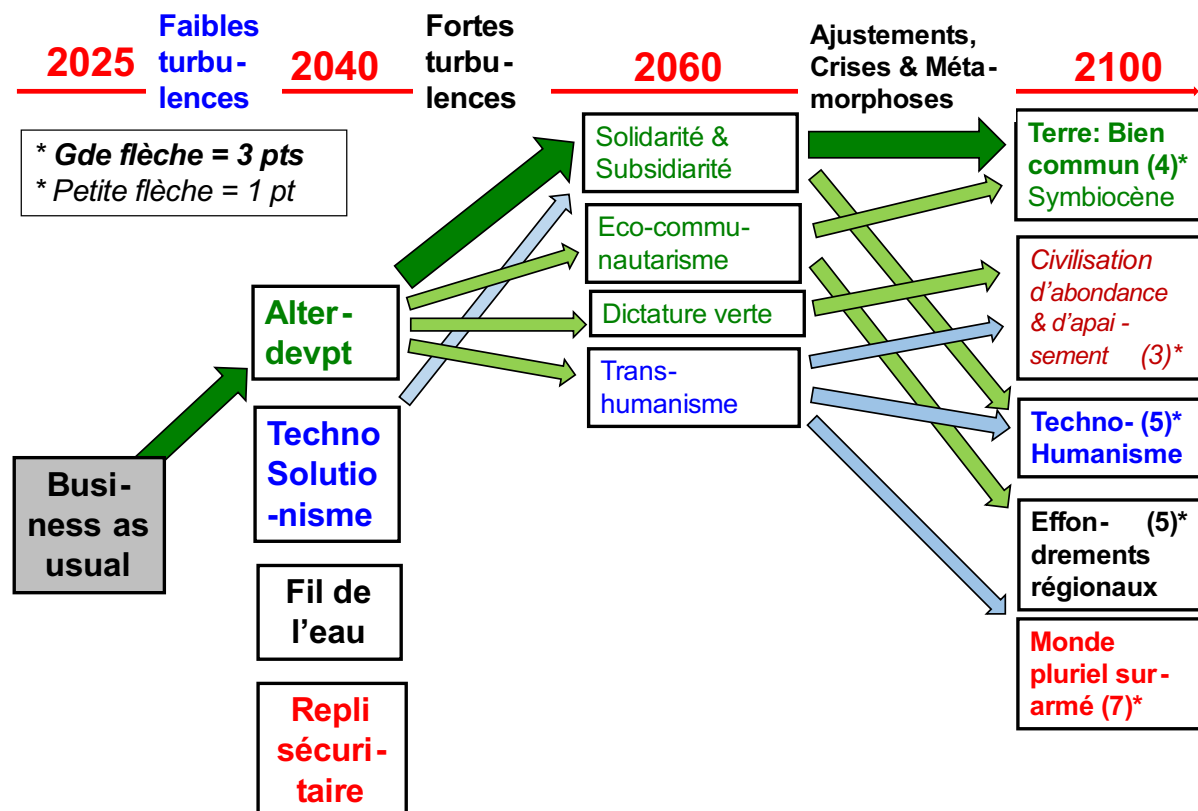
2025 Faibles turbulences 2040 Fortes turbulences 2060 Ajustements, Crises & Métamorphoses 2100

* Gde flèche = 3 pts
* Petite flèche = 1 pt

Business as usual

Alter-devpt

Techno Solutionisme

Fil de l'eau

Repli sécuritaire

Solidarité & Subsidiarité

Eco-communautarisme

Dictature verte

Transhumanisme

Terre: Bien commun (4)* Symbiocène

Civilisation d'abondance & d'apaisement (3)*

Techno- (5)* Humanisme

Effondrements (5)* régionaux

Monde pluriel surarmé (7)*